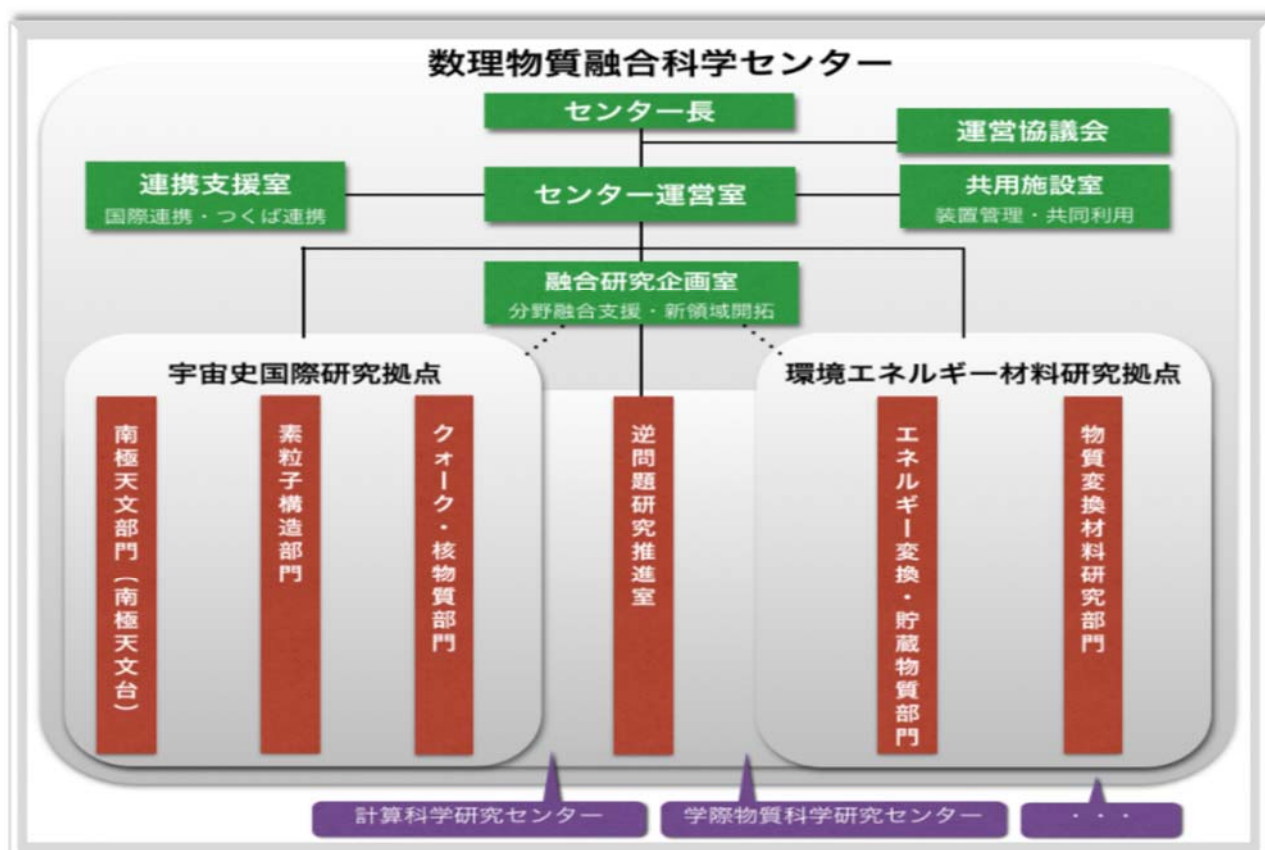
数理物質融合科学センター

センター長

運営協議会

連携支援室
国際連携・つくば連携

センター運営室

共用施設室
装置管理・共同利用

融合研究企画室
分野融合支援・新領域開拓

宇宙史国際研究拠点

南極天文部門（南極天文台）

素粒子構造部門

クォーク・核物質部門

逆問題研究推進室

環境エネルギー材料研究拠点

エネルギー変換・貯蔵物質部門

物質変換材料研究部門

計算科学研究センター

学際物質科学研究センター

・・・